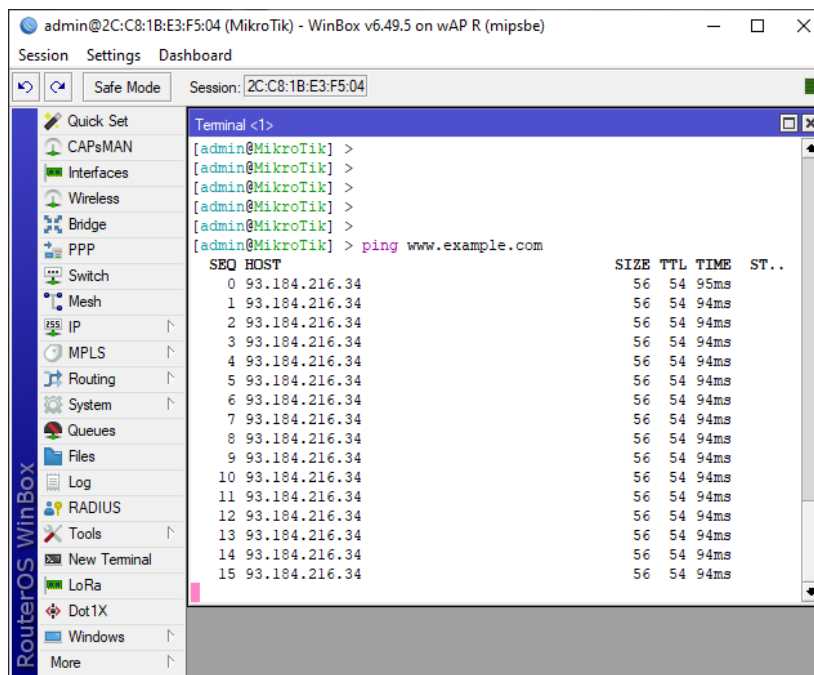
admin@2C:C8:1B:E3:F5:04 (MikroTik) - WinBox v6.49.5 on wAP R (mipsbe)

Session Settings Dashboard

Safe Mode Session: 2C:C8:1B:E3:F5:04

Quick Set
CAPsMAN
Interfaces
Wireless
Bridge
PPP
Switch
Mesh
IP
MPLS
Routing
System
Queues
Files
Log
RADIUS
Tools
New Terminal
LoRa
Dot1X
Windows
More

RouterOS WinBox

Terminal <1>

[admin@MikroTik] >
[admin@MikroTik] >
[admin@MikroTik] >
[admin@MikroTik] >
[admin@MikroTik] >
[admin@MikroTik] > ping www.example.com

| SEQ | HOST | SIZE | TTL | TIME | ST.. |
|---|---|---|---|---|---|
| 0 | 93.184.216.34 | 56 | 54 | 95ms | |
| 1 | 93.184.216.34 | 56 | 54 | 94ms | |
| 2 | 93.184.216.34 | 56 | 54 | 94ms | |
| 3 | 93.184.216.34 | 56 | 54 | 94ms | |
| 4 | 93.184.216.34 | 56 | 54 | 94ms | |
| 5 | 93.184.216.34 | 56 | 54 | 94ms | |
| 6 | 93.184.216.34 | 56 | 54 | 94ms | |
| 7 | 93.184.216.34 | 56 | 54 | 94ms | |
| 8 | 93.184.216.34 | 56 | 54 | 94ms | |
| 9 | 93.184.216.34 | 56 | 54 | 94ms | |
| 10 | 93.184.216.34 | 56 | 54 | 94ms | |
| 11 | 93.184.216.34 | 56 | 54 | 94ms | |
| 12 | 93.184.216.34 | 56 | 54 | 94ms | |
| 13 | 93.184.216.34 | 56 | 54 | 94ms | |
| 14 | 93.184.216.34 | 56 | 54 | 94ms | |
| 15 | 93.184.216.34 | 56 | 54 | 94ms | |